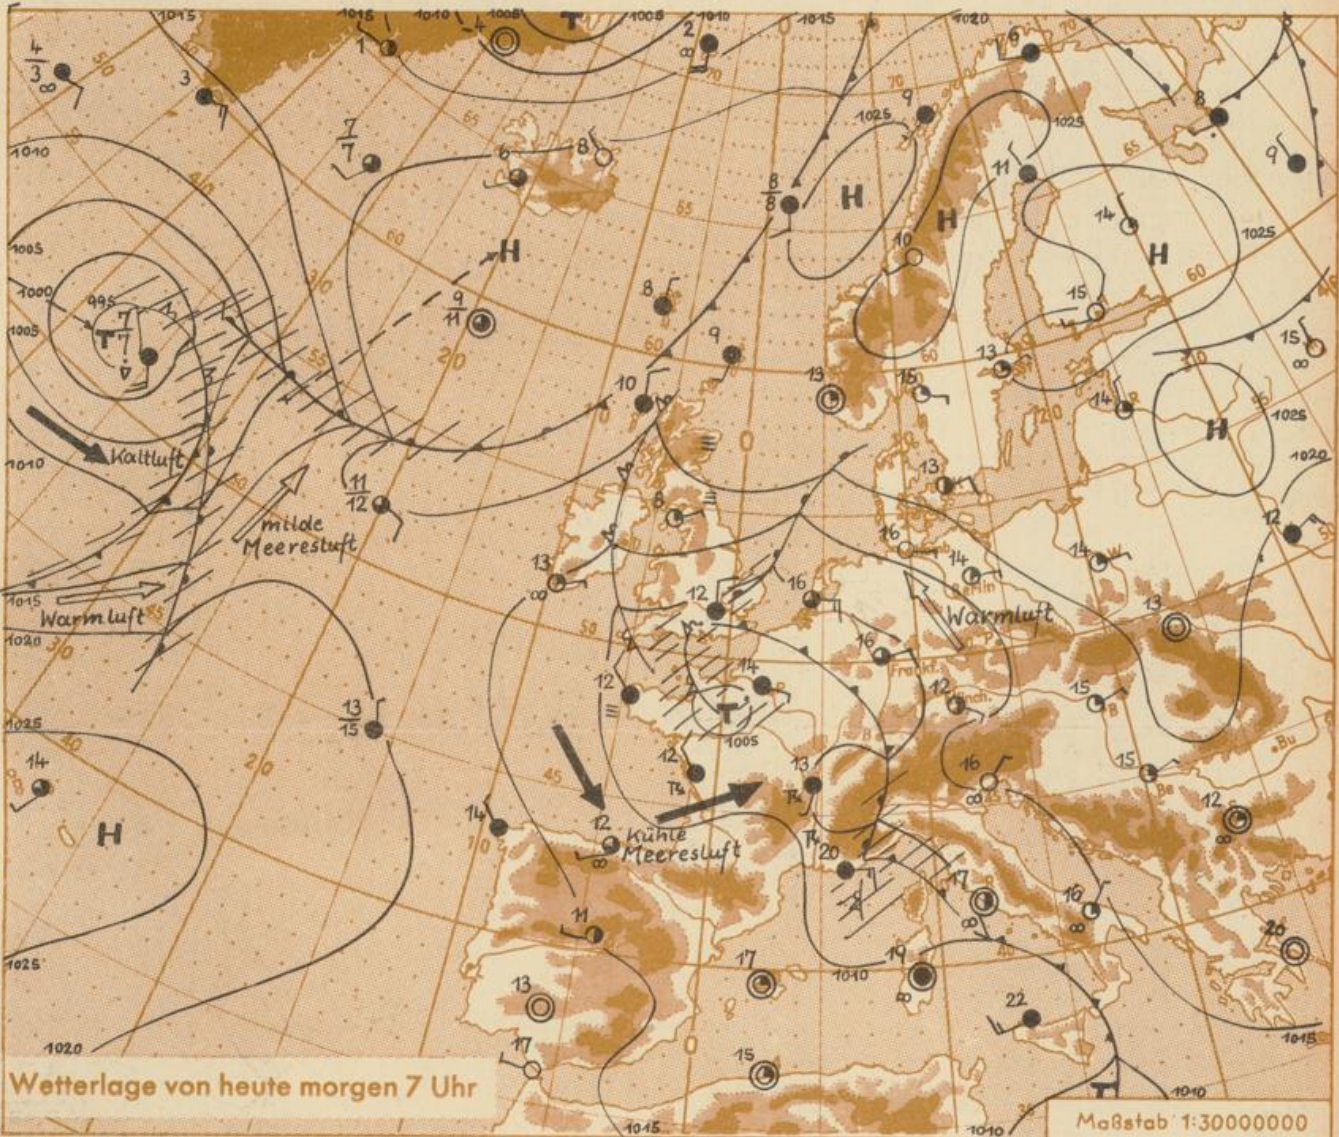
1015 1015 1010 1005 T 1005 1010 1015 1020
$\frac{4}{3}$ ∞ 3 1 2 9 8
1010 $\frac{7}{7}$ 6 8 1025 11 1025
$\frac{8}{8}$ H H 14 H 1025
1005 H 10 15 60
1000 995 $\frac{9}{11}$ 8
1005 T $\frac{7}{7}$ 9 13 15 ∞
10 13 15 14 H 1025
1010 Kaltluft 13 1020
$\frac{11}{12}$ milde Meeresluft 8 16 12
13 14 14
1015 ∞ 12 16 Warmluft 13
Warmluft 16
1020 12 14 12 15
1025 $\frac{13}{15}$ T 1005 Bu
14 12 13 16 15
H 14 12 Kühle Meeresluft 20 12
∞ 17 16
11 17 26
1025 13 17 1010 19
22
1020 17 15 1015
Wetterlage von heute morgen 7 Uhr
1015 1010 1010
Maßstab 1:30000000